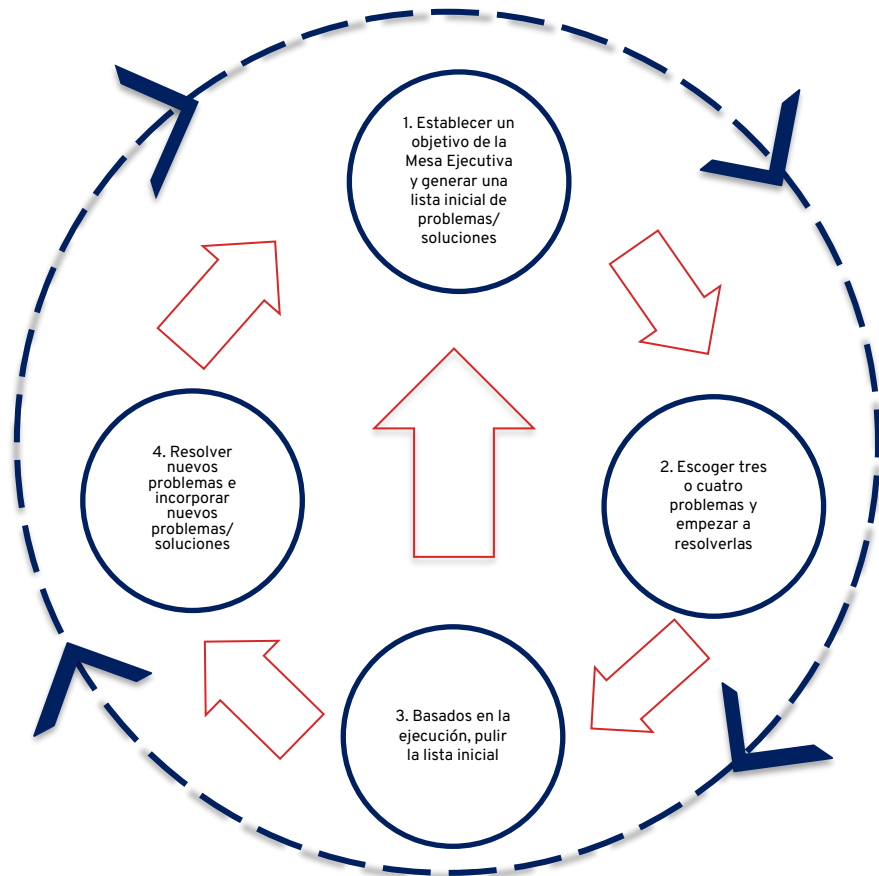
1. Establecer un objetivo de la Mesa Ejecutiva y generar una lista inicial de problemas/ soluciones

2. Escoger tres o cuatro problemas y empezar a resolverlas

3. Basados en la ejecución, pulir la lista inicial

4. Resolver nuevos problemas e incorporar nuevos problemas/ soluciones